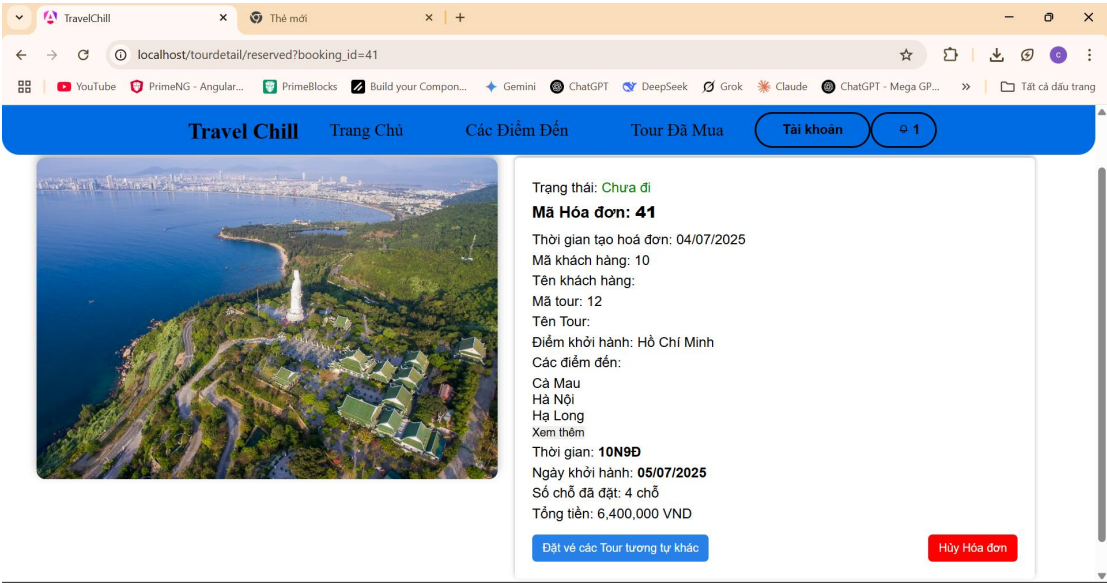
TravelChill
Thẻ mới
localhost/tourdetail/reserved?booking_id=41
YouTube PrimeNG - Angular... PrimeBlocks Build your Compon... Gemini ChatGPT DeepSeek Grok Claude ChatGPT - Mega GP... » Tất cả dấu trang

Travel Chill Trang Chủ Các Điểm Đến Tour Đã Mua Tài khoản 1

Trạng thái: Chưa đi
Mã Hóa đơn: 41
Thời gian tạo hoá đơn: 04/07/2025
Mã khách hàng: 10
Tên khách hàng:
Mã tour: 12
Tên Tour:
Điểm khởi hành: Hồ Chí Minh
Các điểm đến:
Cà Mau
Hà Nội
Hạ Long
Xem thêm
Thời gian: 10N9Đ
Ngày khởi hành: 05/07/2025
Số chỗ đã đặt: 4 chỗ
Tổng tiền: 6,400,000 VND

Đặt vé các Tour tương tự khác
Hủy Hóa đơn